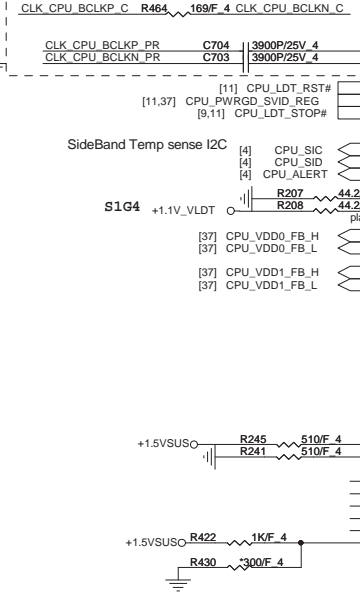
CLK_CPU_BCLKP_C R464 169/F_4 CLK_CPU_BCLKN_C

CLK_CPU_BCLKP_PR C704 3900P/25V_4
CLK_CPU_BCLKN_PR C703 3900P/25V_4

[11] CPU_LDT_RST#
[11,37] CPU_PWRGD_SVID_REG
[9,11] CPU_LDT_STOP#

SideBand Temp sense I2C
[4] CPU_SIC
[4] CPU_SID
[4] CPU_ALERT

R207 44.2
R208 44.2
pl

S1G4 +1.1V_VLDT

[37] CPU_VDD0_FB_H
[37] CPU_VDD0_FB_L

[37] CPU_VDD1_FB_H
[37] CPU_VDD1_FB_L

+1.5VSUS R245 510/F_4
R241 510/F_4

+1.5VSUS R422 1K/F_4
R430 *300/F_4